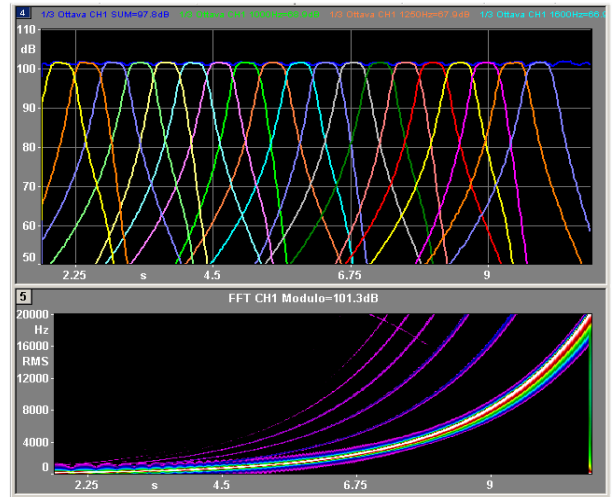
4 1/3 Ottava CH1 SUM=97.8dB 1/3 Ottava CH1 1000Hz=68.0dB 1/3 Ottava CH1 1250Hz=67.9dB 1/3 Ottava CH1 1600Hz=68.3

110
dB
100
90
80
70
60
50
2.25 s 4.5 6.75 9

5 FFT CH1 Modulo=101.3dB

20000
Hz
16000
RMS
12000
8000
4000
0
2.25 s 4.5 6.75 9